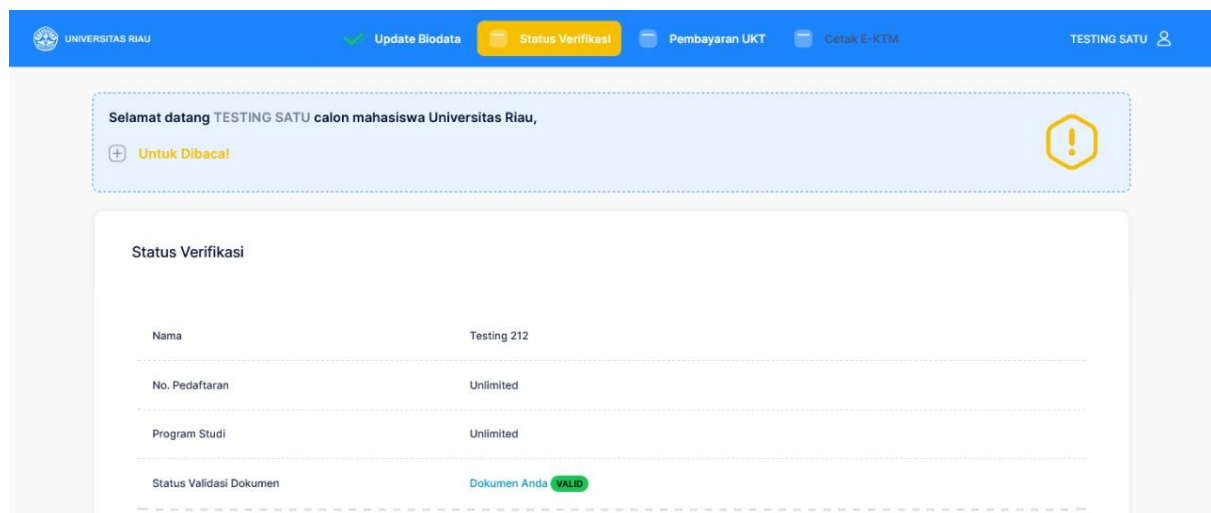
UNIVERSITAS RIAU

Update Biodata

Status Verifikasi

Pembayaran UKT

Cetak E-KTM

TESTING SATU

Selamat datang TESTING SATU calon mahasiswa Universitas Riau,

Untuk Dibaca!

Status Verifikasi

| | |
|---|---|
| Nama | Testing 212 |
| No. Pedaftaran | Unlimited |
| Program Studi | Unlimited |
| Status Validasi Dokumen | Dokumen Anda VALID |